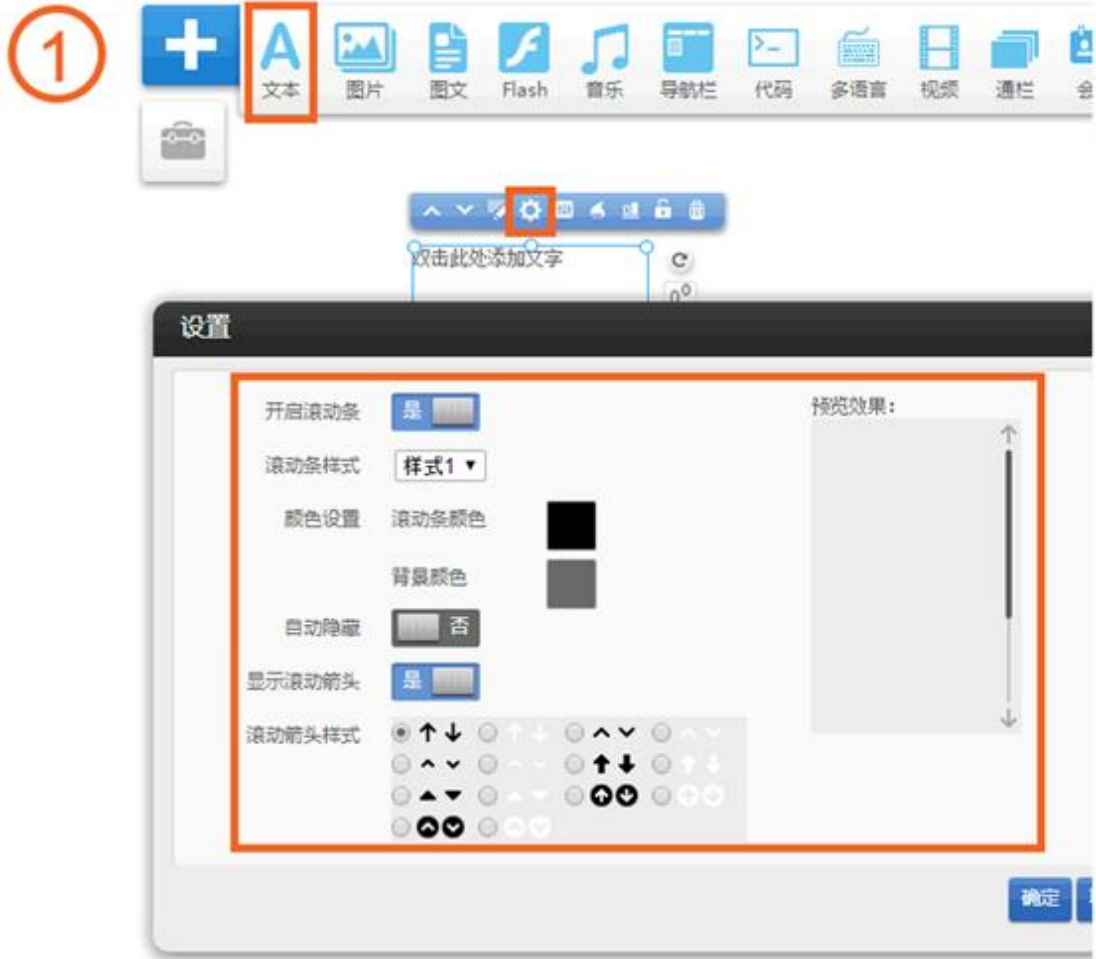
①

文本 图片 图文 Flash 音乐 导航栏 代码 多语言 视频 通栏 会

双击此处添加文字

0°

设置

开启滚动条 是

滚动条样式 样式1 ▾

颜色设置 滚动条颜色

背景颜色

自动隐藏 否

显示滚动箭头 是

滚动箭头样式

预览效果:

确定